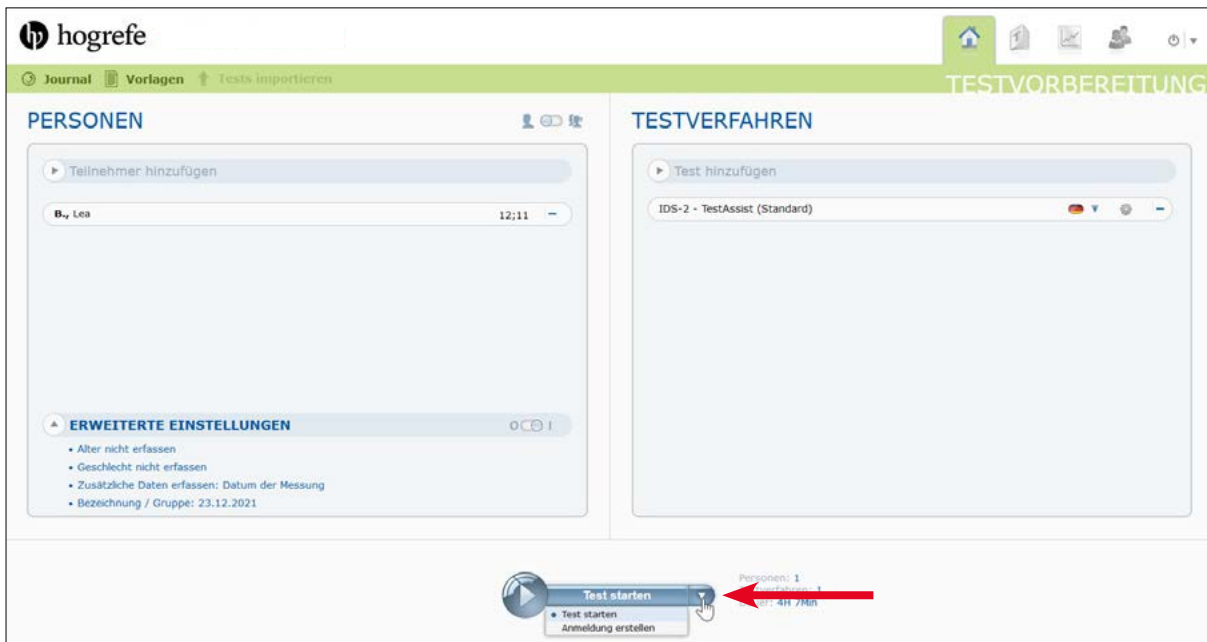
hogrefe

Journal Vorlagen Tests importieren

TESTVORBEREITUNG

PERSONEN

Teilnehmer hinzufügen

B., Lea 12;11 −

ERWEITERTE EINSTELLUNGEN

• Alter nicht erfassen
• Geschlecht nicht erfassen
• Zusätzliche Daten erfassen: Datum der Messung
• Bezeichnung / Gruppe: 23.12.2021

TESTVERFAHREN

Test hinzufügen

IDS-2 - TestAssist (Standard) −

Test starten
• Test starten
Anmeldung erstellen

Personen: 1
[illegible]verfahren: 1
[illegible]: 4H 7Min